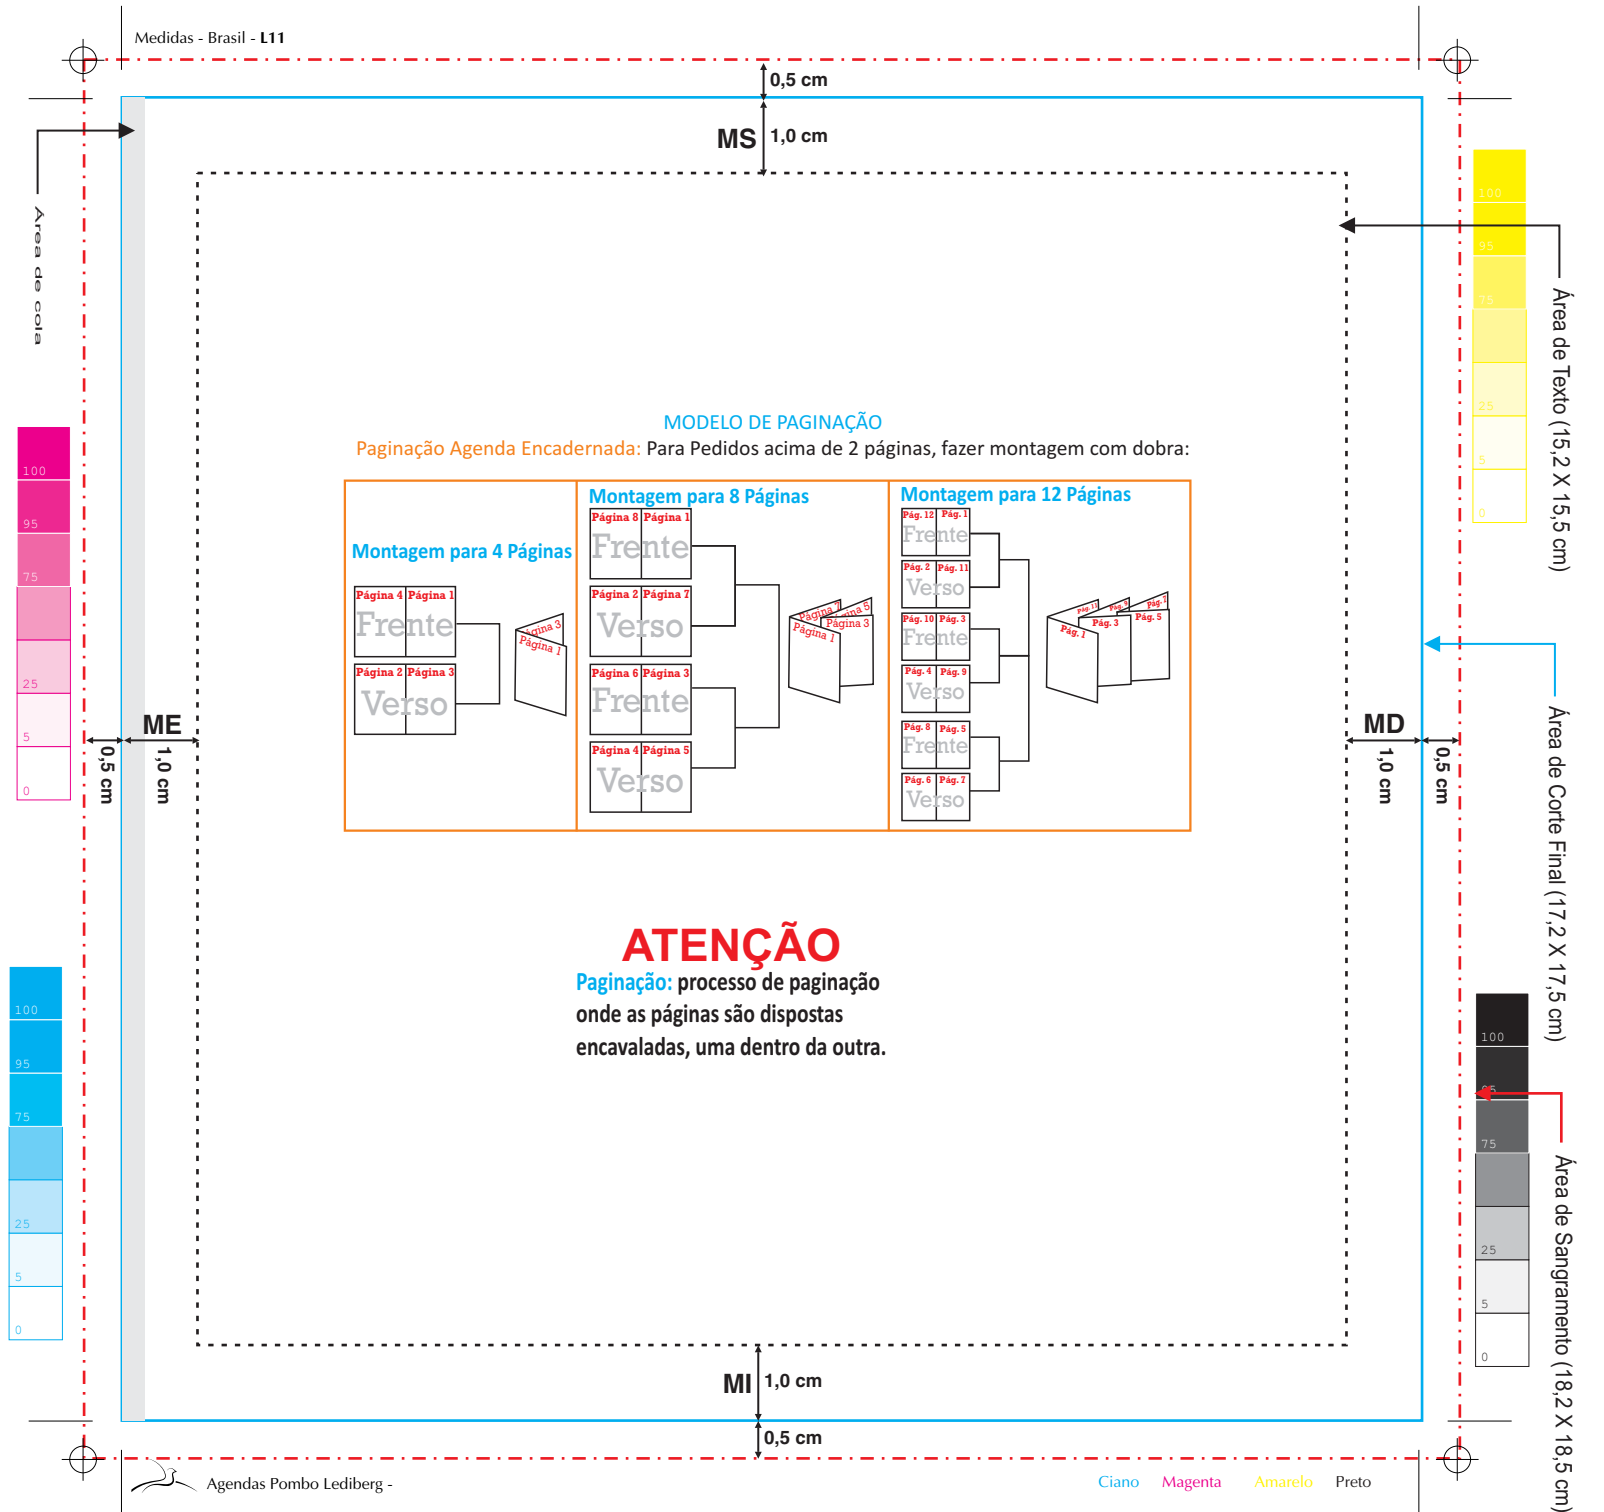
Medidas - Brasil - L11

0,5 cm

MS 1,0 cm

Área de cola

Área de Texto (15,2 X 15,5 cm)

100
95
75
25
5
0

MODELO DE PAGINAÇÃO
Paginação Agenda Encadernada: Para Pedidos acima de 2 páginas, fazer montagem com dobra:

Montagem para 4 Páginas

Página 4 Página 1
Frente
Página 2 Página 3
Verso
Página 3
Página 1

Montagem para 8 Páginas

Página 8 Página 1
Frente
Página 2 Página 7
Verso
Página 6 Página 3
Frente
Página 4 Página 5
Verso
Página 7
Página 5
Página 1
Página 3

Montagem para 12 Páginas

Pág. 12 Pág. 1
Frente
Pág. 2 Pág. 11
Verso
Pág. 10 Pág. 3
Frente
Pág. 4 Pág. 9
Verso
Pág. 8 Pág. 5
Frente
Pág. 6 Pág. 7
Verso
Pág. 11
Pág. 9
Pág. 7
Pág. 1
Pág. 3
Pág. 5

100
95
75
25
5
0

ME
0,5 cm 1,0 cm

MD
1,0 cm 0,5 cm

Área de Corte Final (17,2 X 17,5 cm)

ATENÇÃO
Paginação: processo de paginação onde as páginas são dispostas encavaladas, uma dentro da outra.

100
95
75
25
5
0

100
95
75
25
5
0

Área de Sangramento (18,2 X 18,5 cm)

MI 1,0 cm

0,5 cm

Agendas Pombo Lediberg -

Ciano Magenta Amarelo Preto